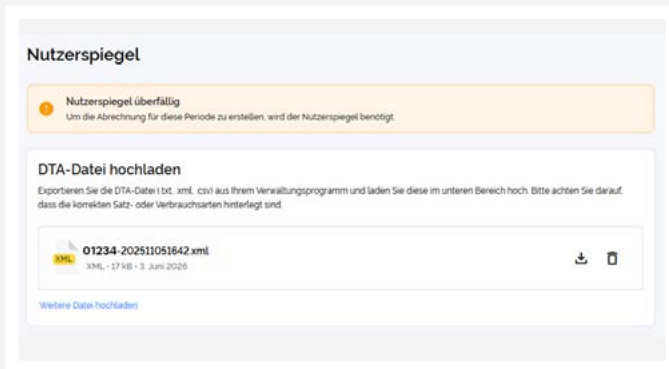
Nutzerspiegel

Nutzerspiegel überfällig
Um die Abrechnung für diese Periode zu erstellen, wird der Nutzerspiegel benötigt.

DTA-Datei hochladen

Exportieren Sie die DTA-Datei (.txt, .xml, .csv) aus Ihrem Verwaltungsprogramm und laden Sie diese im unteren Bereich hoch. Bitte achten Sie darauf, dass die korrekten Satz- oder Verbrauchsarten hinterlegt sind.

XML
01234-202511051642.xml
XML • 17 kB • 3. Juni 2026

Weitere Datei hochladen